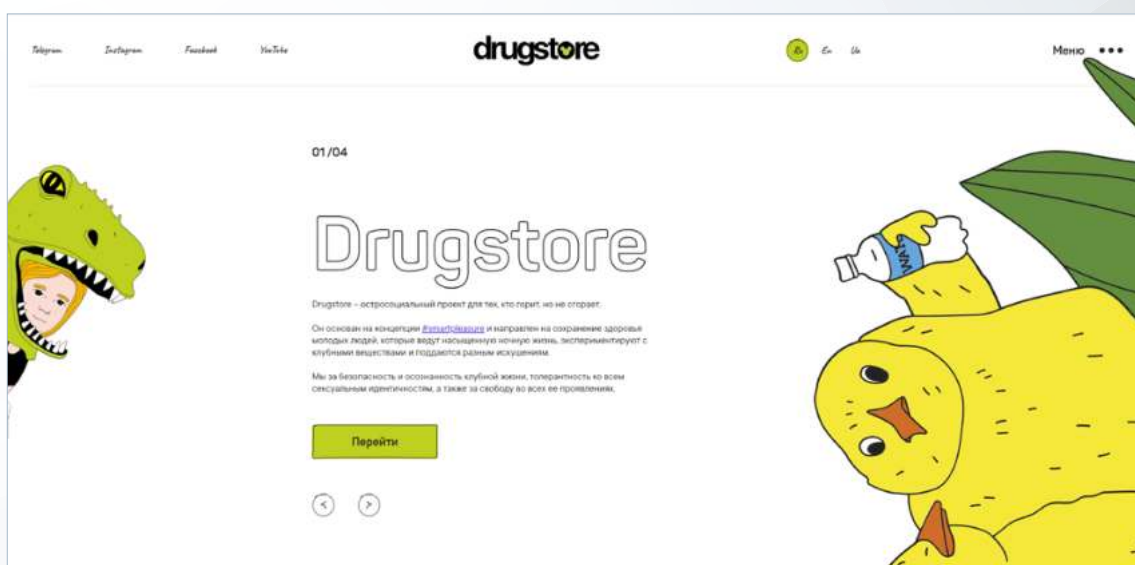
Telegram Instagram Facebook YouTube

drugstore

Ru En Ua

Меню

01/04

Drugstore

Drugstore – остросоциальный проект для тех, кто горит, но не сгорает.

Он основан на концепции #smartpleasure и направлен на сохранение здоровья молодых людей, которые ведут насыщенную ночную жизнь, экспериментируют с клубными веществами и поддаются разным искушениям.

Мы за безопасность и осознанность клубной жизни, толерантность ко всем сексуальным идентичностям, а также за свободу во всех ее проявлениях.

Перейти

WATER